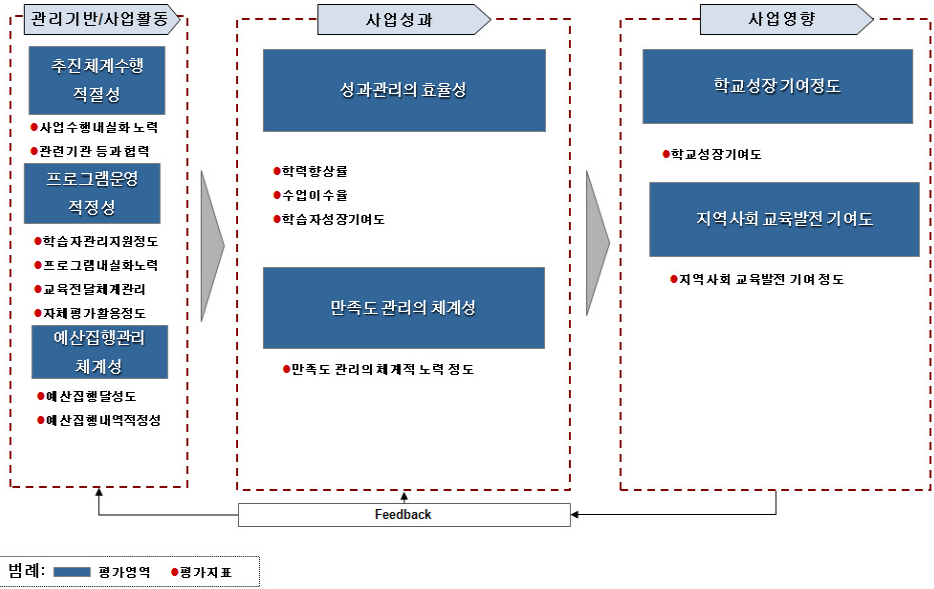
관리기반/사업활동

추진체계수행 적절성

사업수행내실화 노력

관련기관 등과협력

프로그램운영 적정성

학습자관리지원정도

프로그램내실화노력

교육전달체계관리

자체평가활용정도

예산집행관리 체계성

예산집행달성도

예산집행내역적정성

사업성과

성과관리의 효율성

학력향상률

수업이수율

학습자성장기여도

만족도 관리의 체계성

만족도 관리의 체계적 노력 정도

사업영향

학교성장기여정도

학교성장기여도

지역사회 교육발전 기여도

지역사회 교육발전 기여 정도

Feedback

범례: 평가영역 평가지표